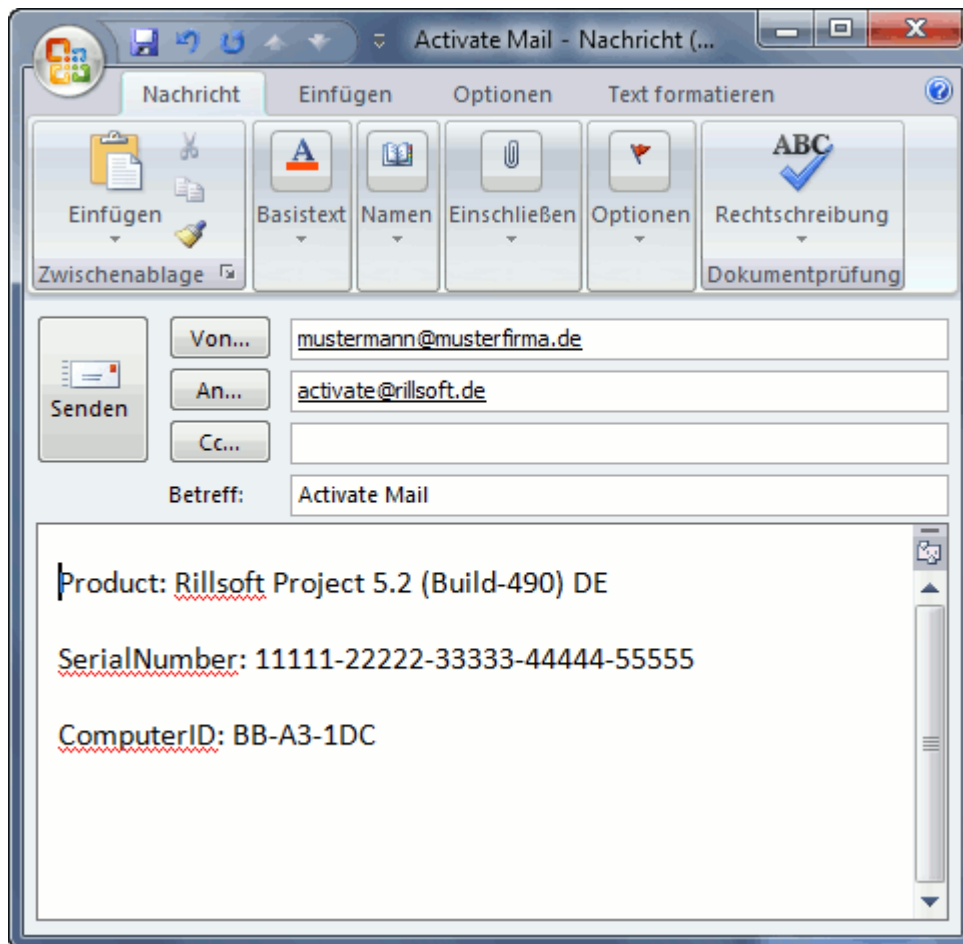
Activate Mail - Nachricht (...

Nachricht Einfügen Optionen Text formatieren

Einfügen
Zwischenablage
Basistext
Namen
Einschließen
Optionen
ABC
Rechtschreibung
Dokumentprüfung

Senden
Von... mustermann@musterfirma.de
An... activate@rillsoft.de
Cc...
Betreff: Activate Mail

Product: Rillsoft Project 5.2 (Build-490) DE

SerialNumber: 11111-22222-33333-44444-55555

ComputerID: BB-A3-1DC